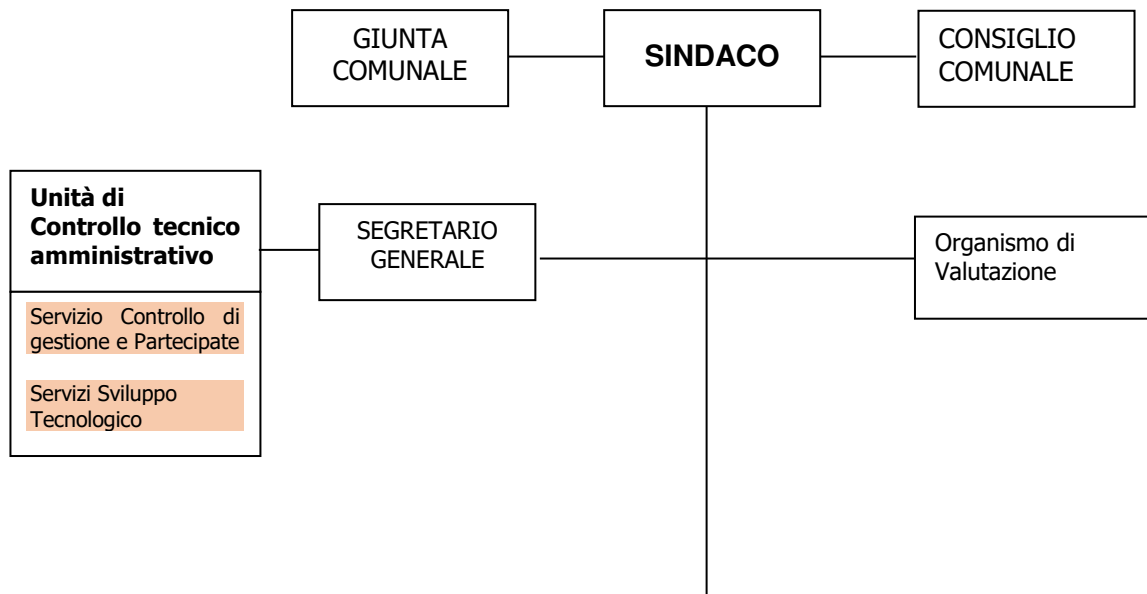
GIUNTA COMUNALE

SINDACO

CONSIGLIO COMUNALE

Unità di Controllo tecnico amministrativo

Servizio Controllo di gestione e Partecipate

Servizi Sviluppo Tecnologico

SEGRETARIO GENERALE

Organismo di Valutazione